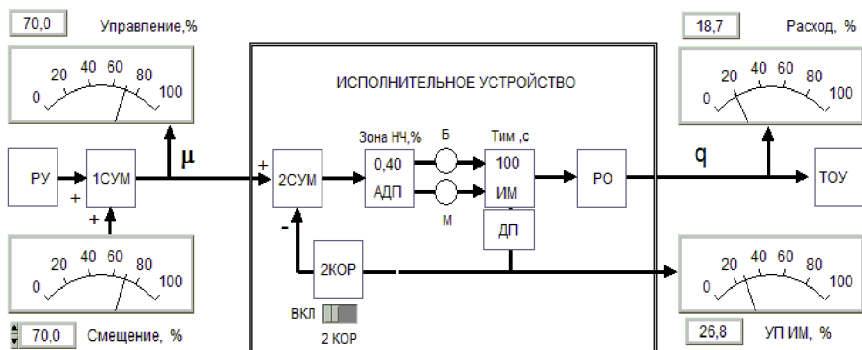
70,0
Управление,%
0 20 40 60 80 100
РУ
1СУМ
+
+
μ
0 20 40 60 80 100
70,0
Смещение, %

ИСПОЛНИТЕЛЬНОЕ УСТРОЙСТВО
+
2СУМ
-
Зона НЧ,%
0,40
АДП
Б
М
Тим ,с
100
ИМ
ДП
РО
2КОР
ВКЛ
2 КОР

18,7
Расход, %
0 20 40 60 80 100
q
ТОУ
0 20 40 60 80 100
25,8
УП ИМ, %